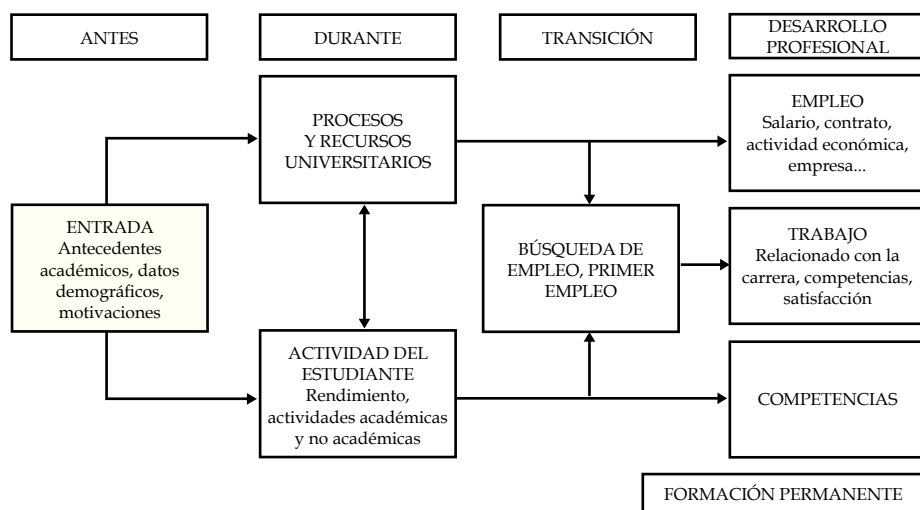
ANTES

DURANTE

TRANSICIÓN

DESARROLLO PROFESIONAL

PROCESOS Y RECURSOS UNIVERSITARIOS

EMPLEO
Salario, contrato, actividad económica, empresa...

ENTRADA
Antecedentes académicos, datos demográficos, motivaciones

BÚSQUEDA DE EMPLEO, PRIMER EMPLEO

TRABAJO
Relacionado con la carrera, competencias, satisfacción

ACTIVIDAD DEL ESTUDIANTE
Rendimiento, actividades académicas y no académicas

COMPETENCIAS

FORMACIÓN PERMANENTE